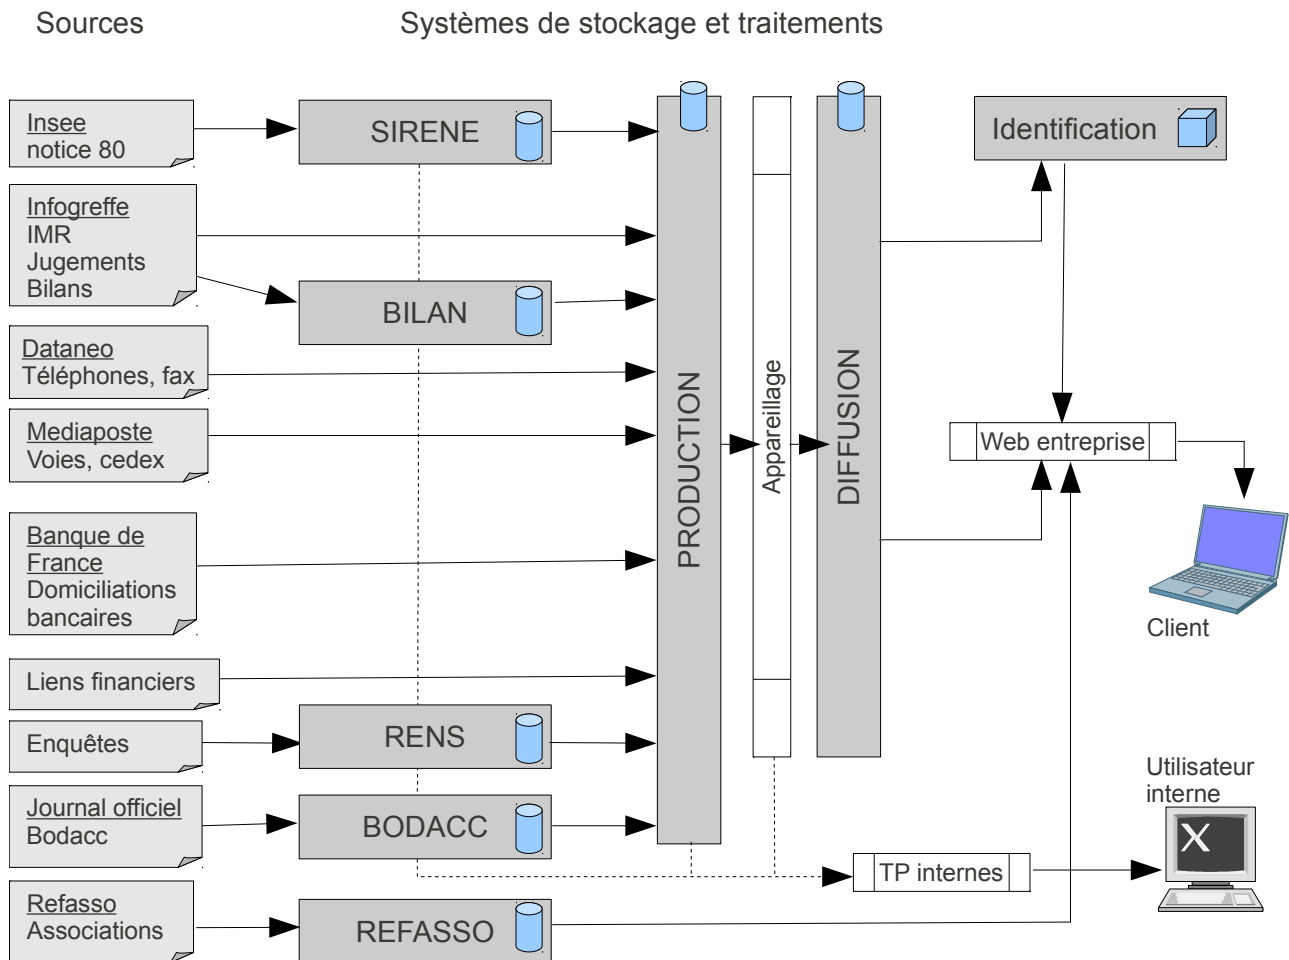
Sources

Systèmes de stockage et traitements

Insee
notice 80

Infogreffe
IMR
Jugements
Bilans

Dataneo
Téléphones, fax

Mediaposte
Voies, cedex

Banque de France
Domiciliations bancaires

Liens financiers

Enquêtes

Journal officiel
Bodacc

Refasso
Associations

SIRENE

BILAN

RENS

BODACC

REFASSO

PRODUCTION

Appareillage

DIFFUSION

Identification

Web entreprise

Client

Utilisateur interne

TP internes